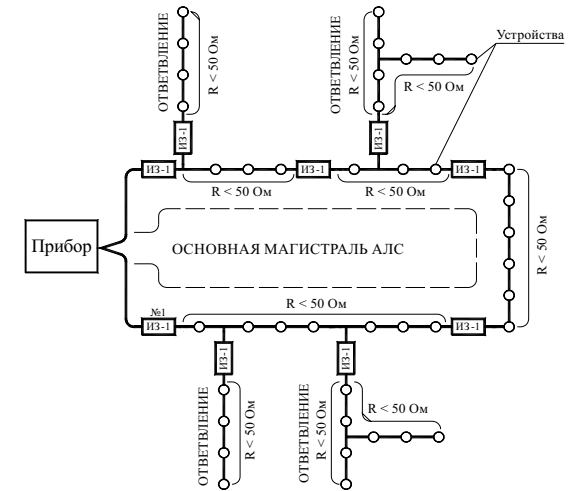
ОТВЕТВЛЕНИЕ
R < 50 Ом
ИЗ-1

ОТВЕТВЛЕНИЕ
R < 50 Ом
R < 50 Ом
ИЗ-1

Устройства

ИЗ-1
R < 50 Ом
ИЗ-1
R < 50 Ом
ИЗ-1

Прибор

ОСНОВНАЯ МАГИСТРАЛЬ АЛС

R < 50 Ом

№1
ИЗ-1
R < 50 Ом
ИЗ-1

ИЗ-1
ОТВЕТВЛЕНИЕ
R < 50 Ом

ИЗ-1
ОТВЕТВЛЕНИЕ
R < 50 Ом
R < 50 Ом